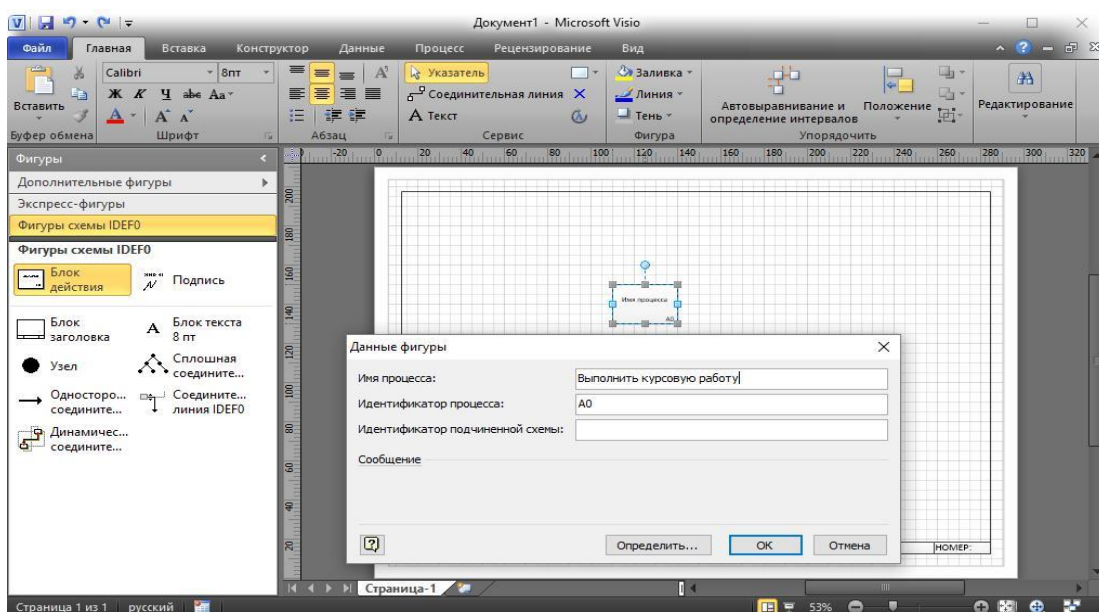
Документ1 - Microsoft Visio

Файл Главная Вставка Конструктор Данные Процесс Рецензирование Вид

Вставить
Буфер обмена
Calibri 8пт
Ж К Ч abc Aa
Шрифт
Абзац
Указатель
Соединительная линия
A Текст
Сервис
Заливка
Линия
Тень
Фигура
Автовыравнивание и определение интервалов
Положение
Упорядочить
Редактирование

Фигуры
Дополнительные фигуры
Экспресс-фигуры
Фигуры схемы IDEF0
Фигуры схемы IDEF0
Блок действия
Подпись
Блок заголовка
Блок текста 8 пт
Узел
Сплошная соедините...
Одностороо... соедините...
Соедините... линия IDEF0
Динамичес... соедините...

-20 0 20 40 60 80 100 120 140 160 180 200 220 240 260 280 300 320

Имя процесса
A0

Данные фигуры
Имя процесса: Выполнить курсовую работу
Идентификатор процесса: A0
Идентификатор подчиненной схемы:
Сообщение
Определить... OK Отмена

НОМЕР:

Страница-1

Страница 1 из 1 русский 53%